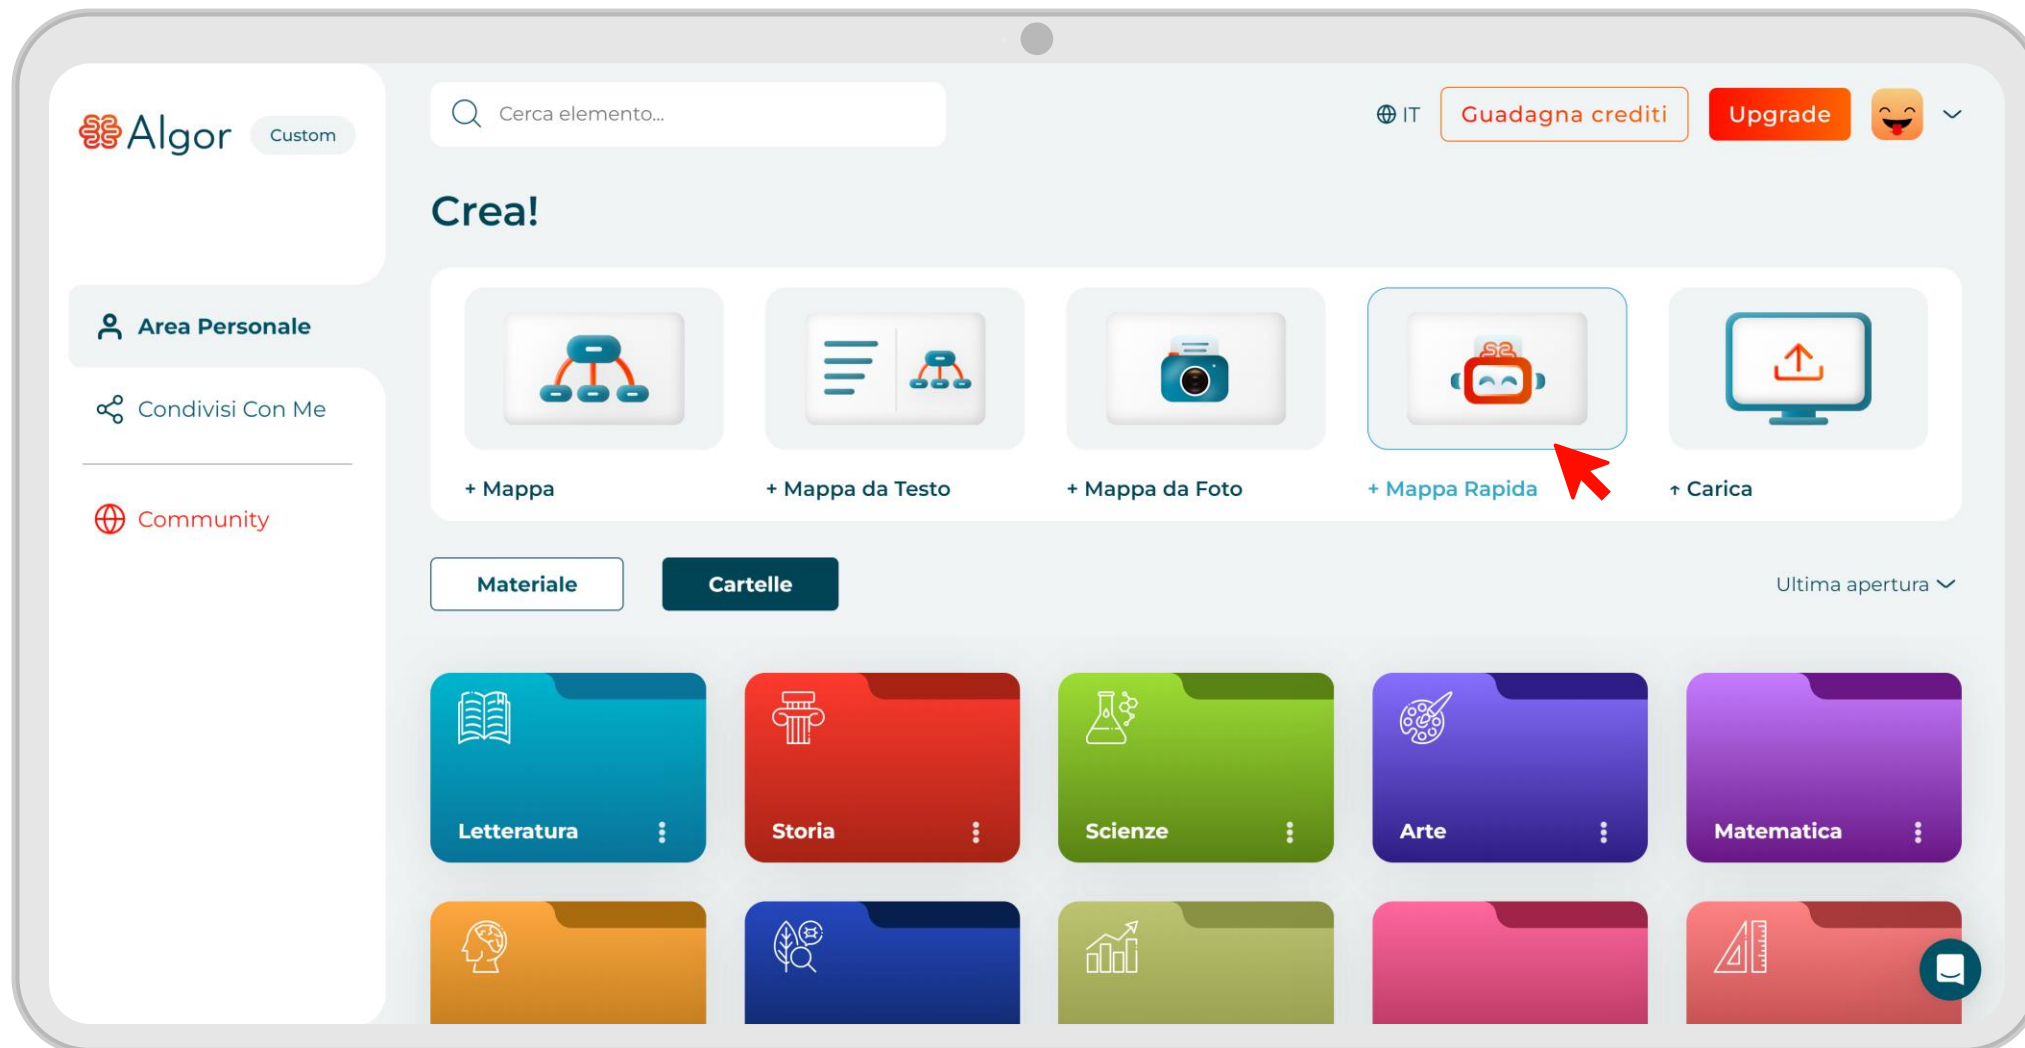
Algor Custom

Cerca elemento...

IT Guadagna crediti Upgrade

Crea!

Area Personale

Condivisi Con Me

Community

+ Mappa

+ Mappa da Testo

+ Mappa da Foto

+ Mappa Rapida

↑ Carica

Materiale

Cartelle

Ultima apertura

Letteratura

Storia

Scienze

Arte

Matematica